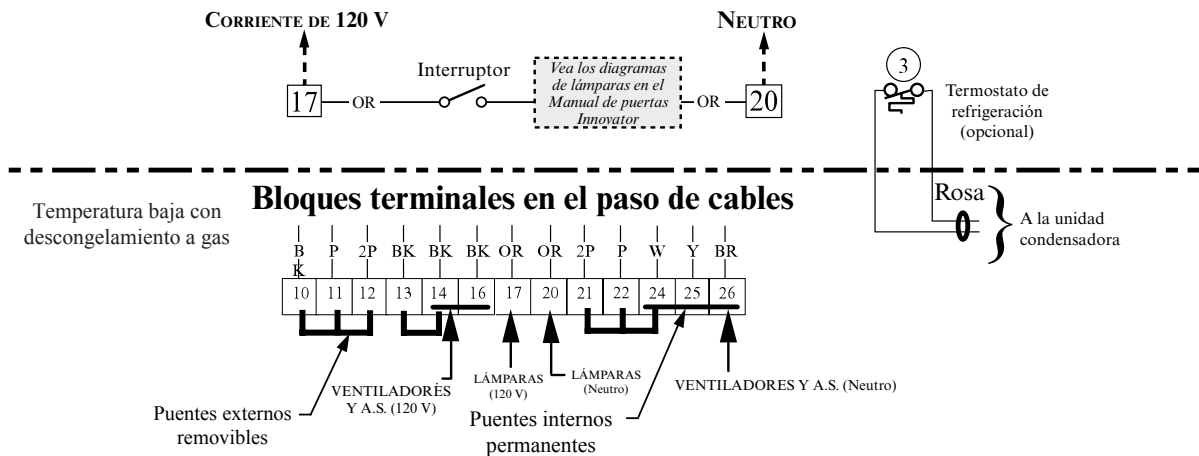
CORRIENTE DE 120 V

NEUTRO

17 — OR — Interruptor — Vea los diagramas de lámparas en el Manual de puertas Innovator — OR — 20

3

Termostato de refrigeración (opcional)

Rosa

A la unidad condensadora

Bloques terminales en el paso de cables

Temperatura baja con descongelamiento a gas

| BK | P | 2P | BK | BK | BK | OR | OR | 2P | P | W | Y | BR |
|---|---|---|---|---|---|---|---|---|---|---|---|---|
| 10 | 11 | 12 | 13 | 14 | 16 | 17 | 20 | 21 | 22 | 24 | 25 | 26 |

VENTILADORES Y A.S. (120 V)

LÁMPARAS (120 V)

LÁMPARAS (Neutro)

VENTILADORES Y A.S. (Neutro)

Puentes externos removibles

Puentes internos permanentes